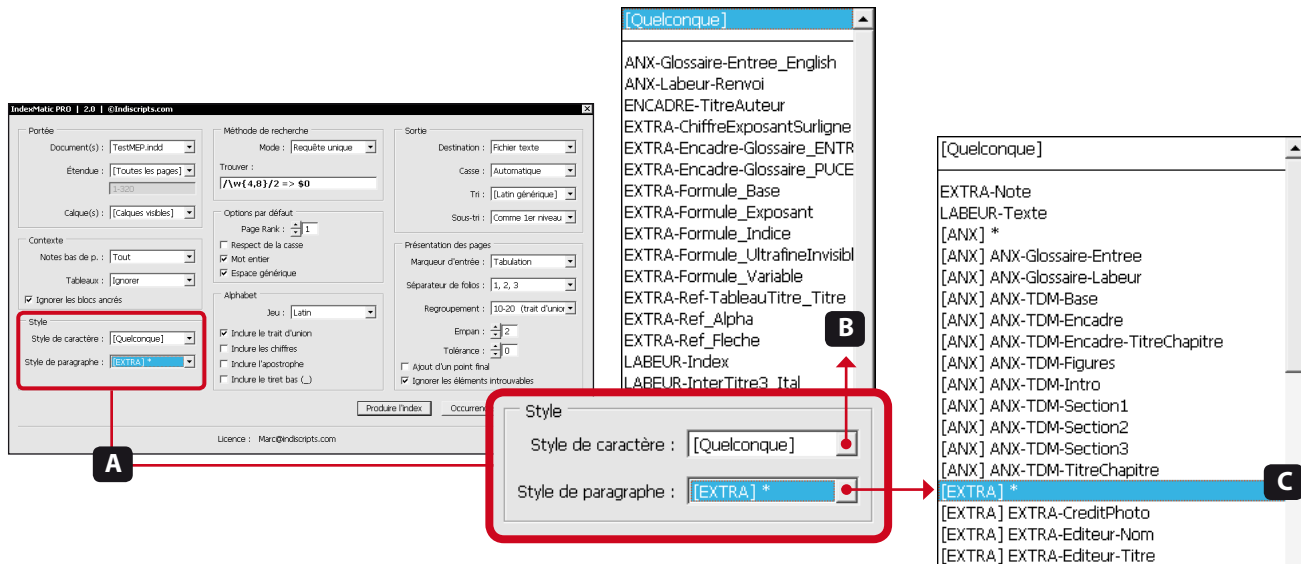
IndexMatic PRO | 2.0 | ©Indiscripts.com

Portée
Document(s) : TestMEP.indd
Étendue : [Toutes les pages]
1-320
Calque(s) : [Calques visibles]

Contexte
Notes bas de p. : Tout
Tableaux : Ignorer
Ignorer les blocs ancrés

Style
Style de caractère : [Quelconque]
Style de paragraphe : [EXTRA] *

Méthode de recherche
Mode : Requête unique
Trouver :
/\w{4,8}/2 => $0

Options par défaut
Page Rank : 1
Respect de la casse
Mot entier
Espace générique

Alphabet
Jeu : Latin
Inclure le trait d'union
Inclure les chiffres
Inclure l'apostrophe
Inclure le tiret bas (_)

Sortie
Destination : Fichier texte
Casse : Automatique
Tri : [Latin générique]
Sous-tri : Comme 1er niveau

Présentation des pages
Marqueur d'entrée : Tabulation
Séparateur de folios : 1, 2, 3
Regroupement : 10-20 (trait d'union
Empan : 2
Tolérance : 0
Ajout d'un point final
Ignorer les éléments introuvables

Produire l'index
Occurrenc

Licence : Marc@indiscripts.com

A

[Quelconque]
ANX-Glossaire-Entree_English
ANX-Labeur-Renvoi
ENCADRE-TitreAuteur
EXTRA-ChiffreExposantSurligne
EXTRA-Encadre-Glossaire_ENTR
EXTRA-Encadre-Glossaire_PUCE
EXTRA-Formule_Base
EXTRA-Formule_Exposant
EXTRA-Formule_Indice
EXTRA-Formule_UltrafineInvisibl
EXTRA-Formule_Variable
EXTRA-Ref-TableauTitre_Titre
EXTRA-Ref_Alpha
EXTRA-Ref_Fleche
LABEUR-Index
LABEUR-InterTitre3_Ital

B

Style
Style de caractère : [Quelconque]
Style de paragraphe : [EXTRA] *

[Quelconque]
EXTRA-Note
LABEUR-Texte
[ANX] *
[ANX] ANX-Glossaire-Entree
[ANX] ANX-Glossaire-Labeur
[ANX] ANX-TDM-Base
[ANX] ANX-TDM-Encadre
[ANX] ANX-TDM-Encadre-TitreChapitre
[ANX] ANX-TDM-Figures
[ANX] ANX-TDM-Intro
[ANX] ANX-TDM-Section1
[ANX] ANX-TDM-Section2
[ANX] ANX-TDM-Section3
[ANX] ANX-TDM-TitreChapitre
[EXTRA] *
[EXTRA] EXTRA-CreditPhoto
[EXTRA] EXTRA-Editeur-Nom
[EXTRA] EXTRA-Editeur-Titre

C